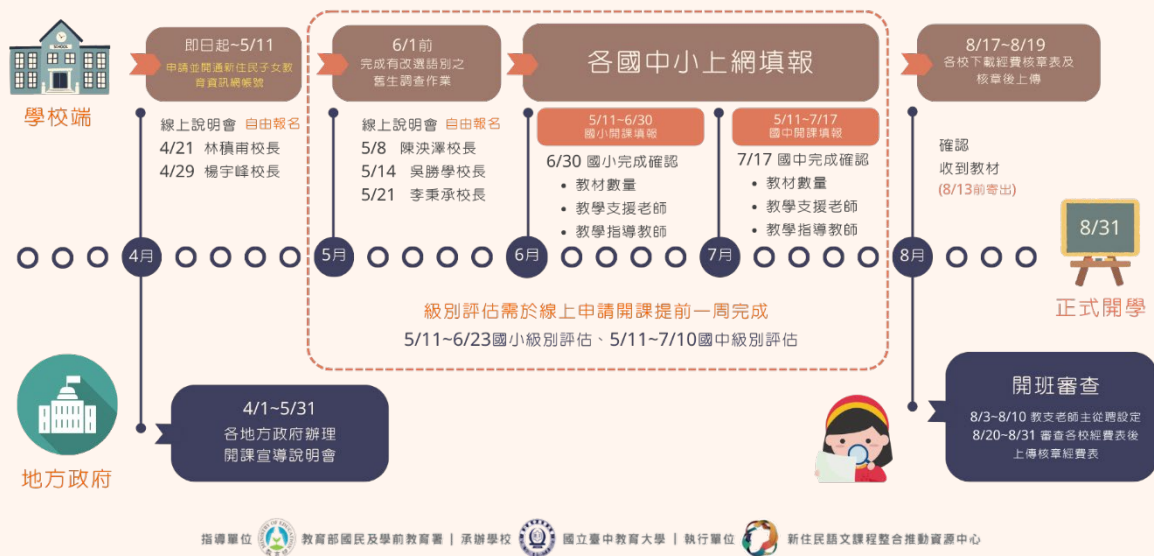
SCHOOL

學校端

即日起~5/11
申請並開通新住民子女教育資訊網帳號

線上說明會 自由報名
4/21 林積甫校長
4/29 楊宇峰校長

6/1前
完成有改選語別之舊生調查作業

線上說明會 自由報名
5/8 陳浹澤校長
5/14 吳勝學校長
5/21 李秉承校長

各國中小上網填報

5/11~6/30
國小開課填報

6/30 國小完成確認
• 教材數量
• 教學支援老師
• 教學指導教師

5/11~7/17
國中開課填報

7/17 國中完成確認
• 教材數量
• 教學支援老師
• 教學指導教師

8/17~8/19
各校下載經費核章表及核章後上傳

確認
收到教材
(8/13前寄出)

8/31

4月 5月 6月 7月 8月

級別評估需於線上申請開課提前一周完成
5/11~6/23國小級別評估、5/11~7/10國中級別評估

正式開學

地方政府

4/1~5/31
各地方政府辦理
開課宣導說明會

開班審查
8/3~8/10 教支老師主從聘設定
8/20~8/31 審查各校經費表後上傳核章經費表

指導單位 教育部國民及學前教育署 | 承辦學校 國立臺中教育大學 | 執行單位 新住民語文課程整合推動資源中心